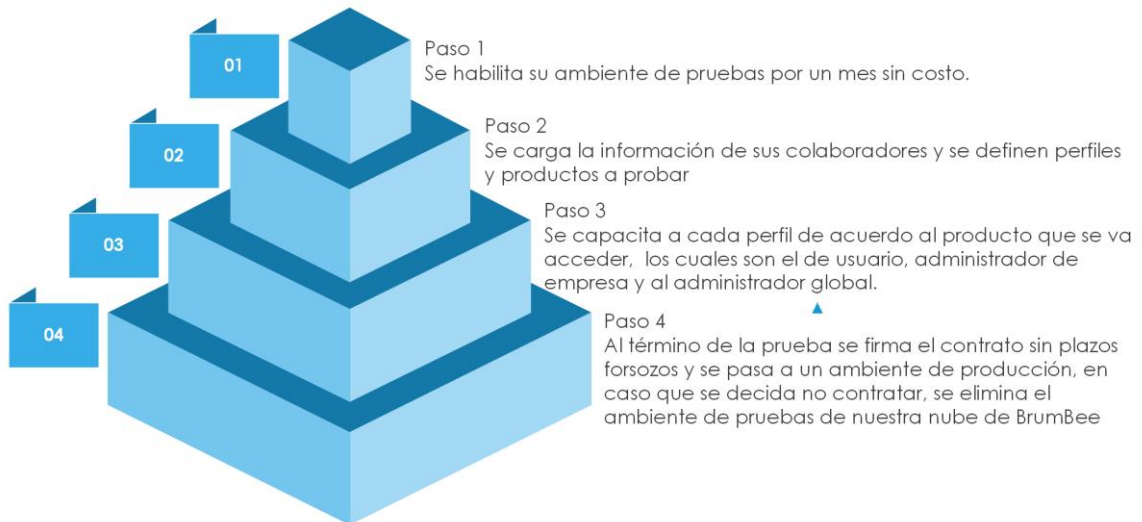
01

Paso 1
Se habilita su ambiente de pruebas por un mes sin costo.

02

Paso 2
Se carga la información de sus colaboradores y se definen perfiles y productos a probar

03

Paso 3
Se capacita a cada perfil de acuerdo al producto que se va acceder, los cuales son el de usuario, administrador de empresa y al administrador global.

04

Paso 4
Al término de la prueba se firma el contrato sin plazos forsozos y se pasa a un ambiente de producción, en caso que se decida no contratar, se elimina el ambiente de pruebas de nuestra nube de BrumBee